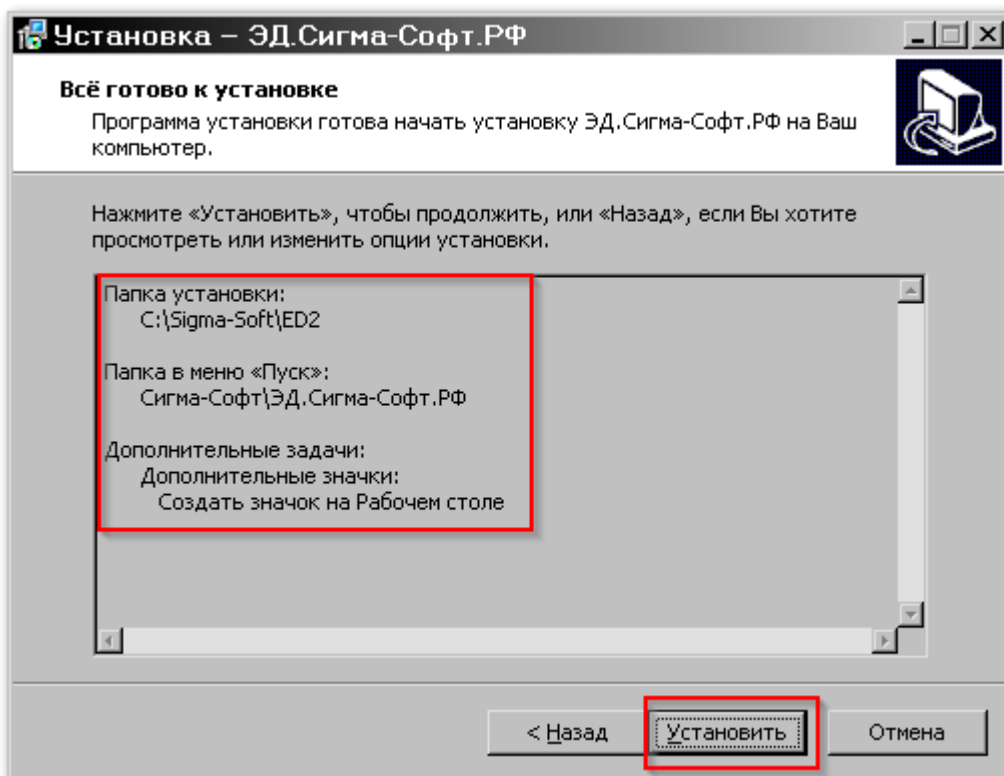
Установка – ЭД.Сигма-Софт.РФ

Всё готово к установке

Программа установки готова начать установку ЭД.Сигма-Софт.РФ на Ваш компьютер.

Нажмите «Установить», чтобы продолжить, или «Назад», если Вы хотите просмотреть или изменить опции установки.

Папка установки:
C:\Sigma-Soft\ED2

Папка в меню «Пуск»:
Сигма-Софт\ЭД.Сигма-Софт.РФ

Дополнительные задачи:
Дополнительные значки:
Создать значок на Рабочем столе

< Назад
Установить
Отмена